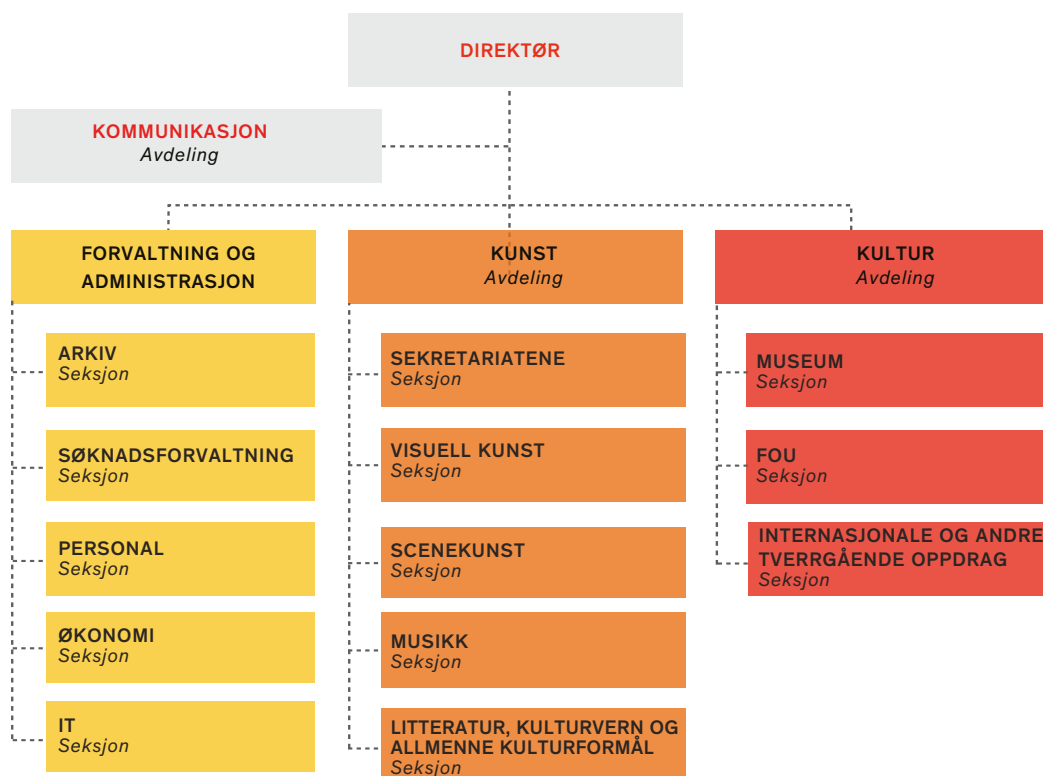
DIREKTØR

KOMMUNIKASJON
Avdeling

FORVALTNING OG ADMINISTRASJON

ARKIV
Seksjon

SØKNADSFORVALTNING
Seksjon

PERSONAL
Seksjon

ØKONOMI
Seksjon

IT
Seksjon

KUNST
Avdeling

SEKRETARIATENE
Seksjon

VISUELL KUNST
Seksjon

SCENEKUNST
Seksjon

MUSIKK
Seksjon

LITTERATUR, KULTURVERN OG ALLMENNE KULTURFORMÅL
Seksjon

KULTUR
Avdeling

MUSEUM
Seksjon

FOU
Seksjon

INTERNASJONALE OG ANDRE TVERRGÅENDE OPPDRAG
Seksjon